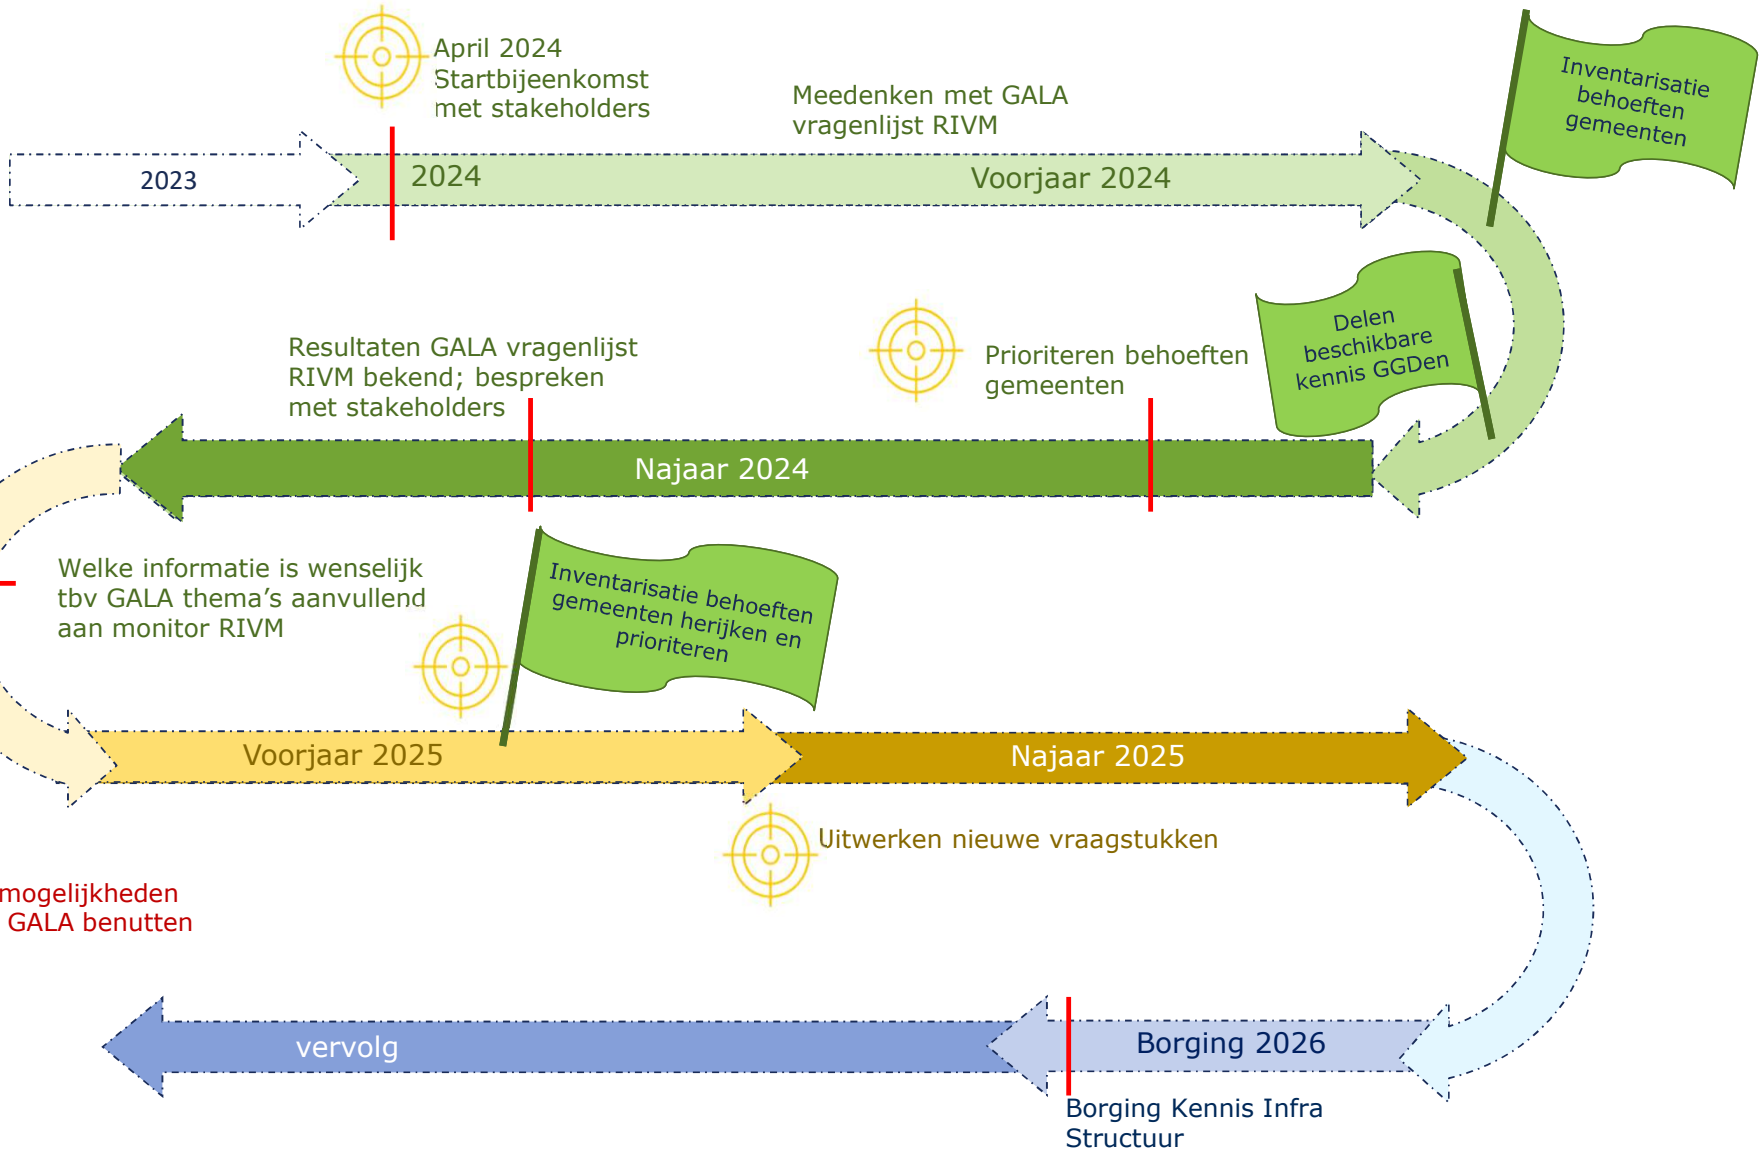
April 2024
Startbijeenkomst
met stakeholders

Meedenken met GALA
vragenlijst RIVM

Inventarisatie
behoeften
gemeenten

2023

2024

Voorjaar 2024

Resultaten GALA vragenlijst
RIVM bekend; bespreken
met stakeholders

Prioriteren behoeften
gemeenten

Delen
beschikbare
kennis GGDen

Najaar 2024

Welke informatie is wenselijk
tbv GALA thema's aanvullend
aan monitor RIVM

Inventarisatie behoeften
gemeenten herijken en
prioriteren

Voorjaar 2025

Najaar 2025

Uitwerken nieuwe vraagstukken

mogelijkheden
GALA benutten

vervolg

Borging 2026

Borging Kennis Infra
Structuur